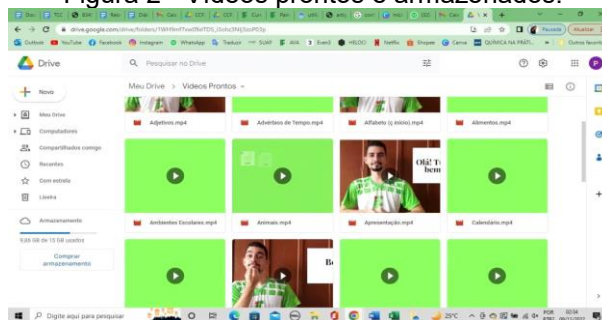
Figura 2 – Vídeos prontos e armazenados.

drive.google.com/drive/folders/

Outlook YouTube Facebook Instagram WhatsApp Tradutor SUAP AVA Event HELOO Netflix Shopee Canva QUÍMICA NA PRÁTI... Outros favoritos

Drive

Pesquisar no Drive

Novo

Meu Drive

Computadores

Compartilhados comigo

Recentes

Com estrela

Lixeira

Armazenamento

9,65 GB de 15 GB usados

Comprar armazenamento

Meu Drive > Vídeos Prontos

Adjetivos.mp4

Advérbios de Tempo.mp4

Alfabeto (o início).mp4

Alimentos.mp4

Ambientes Escolares.mp4

Animais.mp4

Olá! T bem

Apresentação.mp4

Calendário.mp4

Bi

Digite aqui para pesquisar

25°C

POR PTB2

02:24 09/11/2022